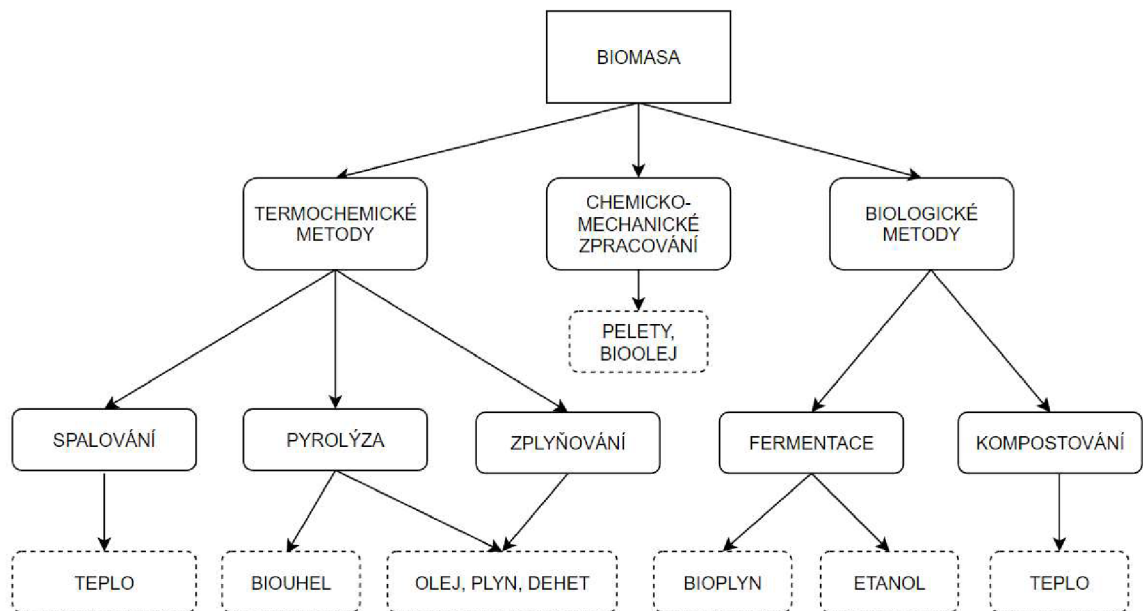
BIOMASA

TERMOCHEMICKÉ METODY

CHEMICKO-MECHANICKÉ ZPRACOVÁNÍ

BIOLOGICKÉ METODY

PELETY, BIOOLEJ

SPALOVÁNÍ

PYROLÝZA

ZPLYŇOVÁNÍ

FERMENTACE

KOMPOSTOVÁNÍ

TEPLO

BIOUHEL

OLEJ, PLYN, DEHET

BIOPLYN

ETANOL

TEPLO